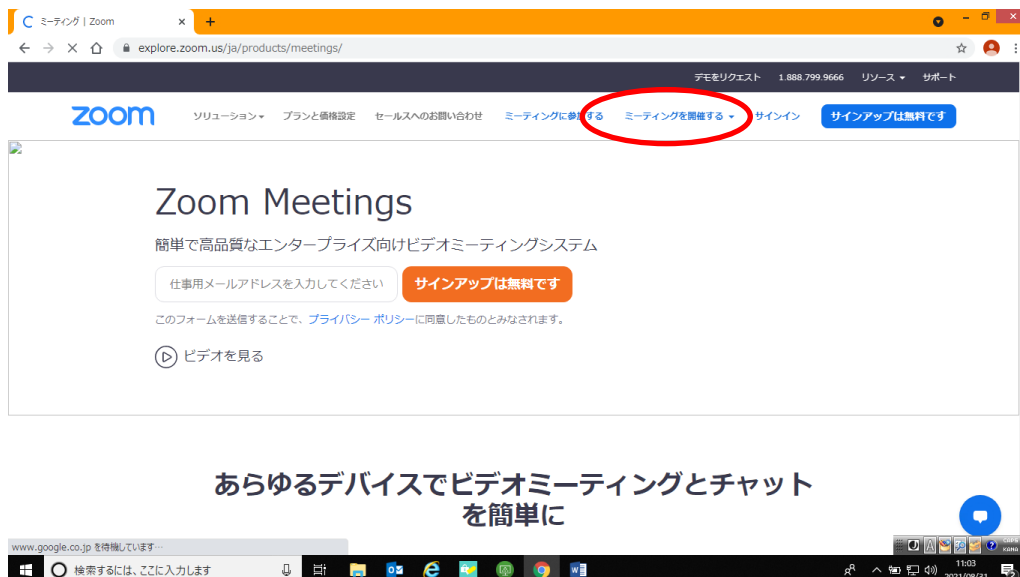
ミーティング | Zoom

explore.zoom.us/ja/products/meetings/

デモをリクエスト 1.888.799.9666 リソース サポート

zoom ソリューション プランと価格設定 セールスへのお問い合わせ ミーティングに参加する ミーティングを開催する サインイン サインアップは無料です

Zoom Meetings

簡単で高品質なエンタープライズ向けビデオミーティングシステム

仕事用メールアドレスを入力してください サインアップは無料です

このフォームを送信することで、プライバシー ポリシーに同意したものとみなされます。

ビデオを見る

あらゆるデバイスでビデオミーティングとチャットを簡単に

www.google.co.jp を待機しています...

検索するには、ここに入力します

11:03
2021/08/31